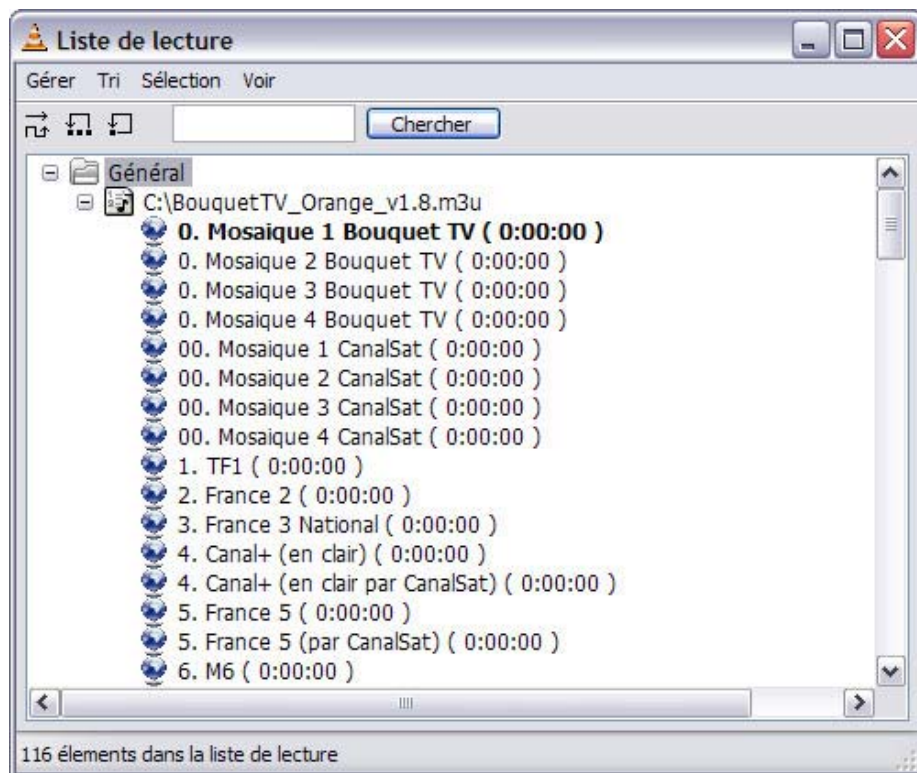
Liste de lecture

Gérer Tri Sélection Voir

Chercher

Général
C:\BouquetTV_Orange_v1.8.m3u
0. Mosaique 1 Bouquet TV ( 0:00:00 )
0. Mosaique 2 Bouquet TV ( 0:00:00 )
0. Mosaique 3 Bouquet TV ( 0:00:00 )
0. Mosaique 4 Bouquet TV ( 0:00:00 )
00. Mosaique 1 CanalSat ( 0:00:00 )
00. Mosaique 2 CanalSat ( 0:00:00 )
00. Mosaique 3 CanalSat ( 0:00:00 )
00. Mosaique 4 CanalSat ( 0:00:00 )
1. TF1 ( 0:00:00 )
2. France 2 ( 0:00:00 )
3. France 3 National ( 0:00:00 )
4. Canal+ (en clair) ( 0:00:00 )
4. Canal+ (en clair par CanalSat) ( 0:00:00 )
5. France 5 ( 0:00:00 )
5. France 5 (par CanalSat) ( 0:00:00 )
6. M6 ( 0:00:00 )

116 élements dans la liste de lecture